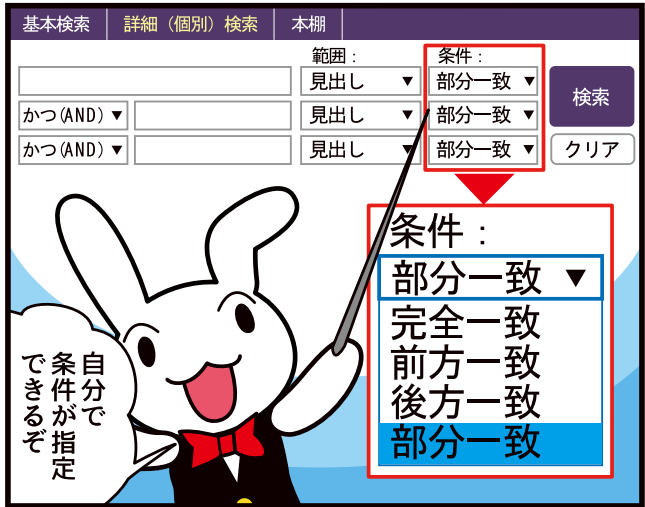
基本検索 詳細（個別）検索 本棚

範囲： 条件：

見出し ▼ 部分一致 ▼

検索

かつ(AND) ▼ 見出し ▼ 部分一致 ▼

かつ(AND) ▼ 見出し ▼ 部分一致 ▼

クリア

条件：

部分一致 ▼

完全一致
前方一致
後方一致
部分一致

自分で条件が指定できるぞ